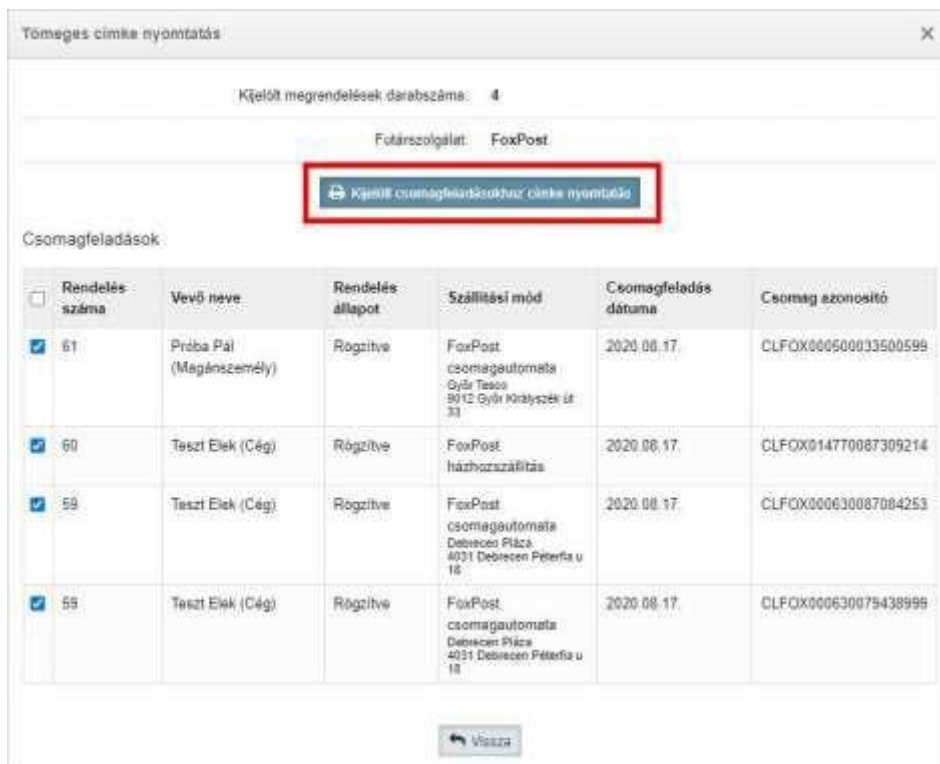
Tömeges címke nyomtatás

×

Kijelölt megrendelések darabszáma: 4

Futárszolgálat: FoxPost

Kijelölt csomagfeladásokhoz címke nyomtatás

Csomagfeladások

| | Rendelés száma | Vevő neve | Rendelés állapot | Szállítási mód | Csomagfeladás dátuma | Csomag azonosító |
|---|---|---|---|---|---|---|
| ☑ | 61 | Próba Pál (Magánszemély) | Rögzítve | FoxPost csomagautomata Győr Tesco 9012 Győr Királyszék út 33 | 2020.08.17. | CLFOX000500033500599 |
| ☑ | 60 | Teszt Elek (Cég) | Rögzítve | FoxPost házhozszállítás | 2020.08.17. | CLFOX014770087309214 |
| ☑ | 59 | Teszt Elek (Cég) | Rögzítve | FoxPost csomagautomata Debrecen Pláza 4031 Debrecen Péterfia u 18 | 2020.08.17. | CLFOX000630087084253 |
| ☑ | 59 | Teszt Elek (Cég) | Rögzítve | FoxPost csomagautomata Debrecen Pláza 4031 Debrecen Péterfia u 18 | 2020.08.17. | CLFOX000630079438999 |

Vissza